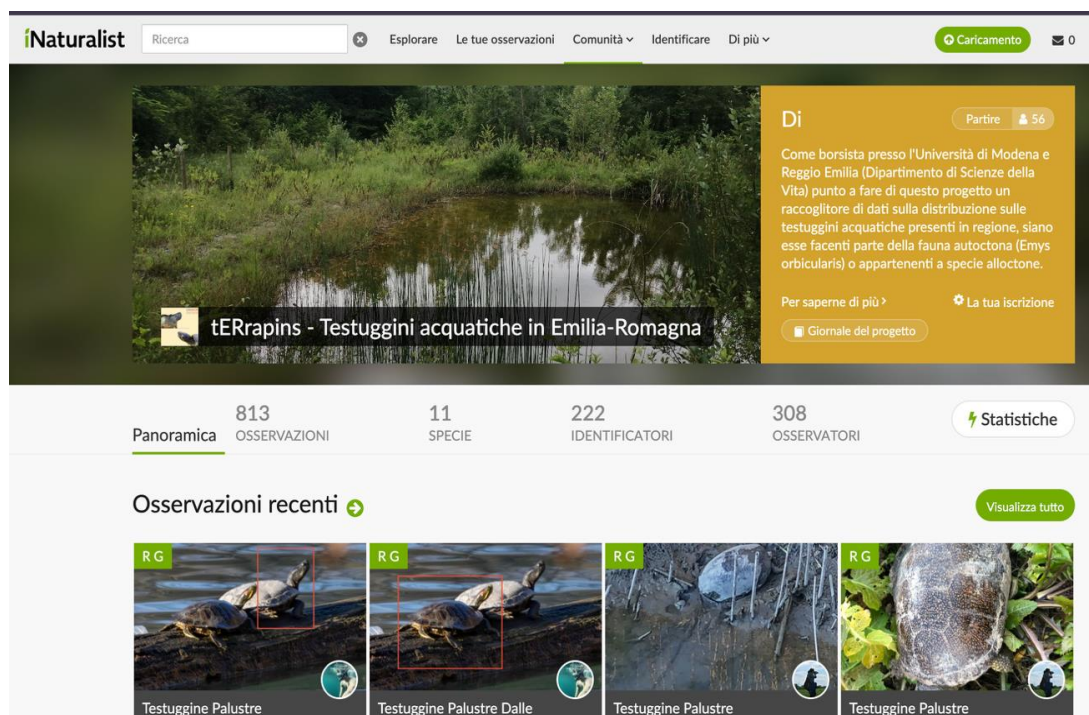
iNaturalist Ricerca Esplorare Le tue osservazioni Comunità Identificare Di più Caricamento 0

tERrapins - Testuggini acquatiche in Emilia-Romagna

Di

Partire 56

Come borsista presso l'Università di Modena e Reggio Emilia (Dipartimento di Scienze della Vita) punto a fare di questo progetto un raccoglitore di dati sulla distribuzione sulle testuggini acquatiche presenti in regione, siano esse facenti parte della fauna autoctona (Emys orbicularis) o appartenenti a specie alloctone.

Per saperne di più › La tua iscrizione

Giornale del progetto

Panoramica 813 OSSERVAZIONI 11 SPECIE 222 IDENTIFICATORI 308 OSSERVATORI Statistiche

Osservazioni recenti

Visualizza tutto

RG Testuggine Palustre
RG Testuggine Palustre Dalle
RG Testuggine Palustre
RG Testuggine Palustre